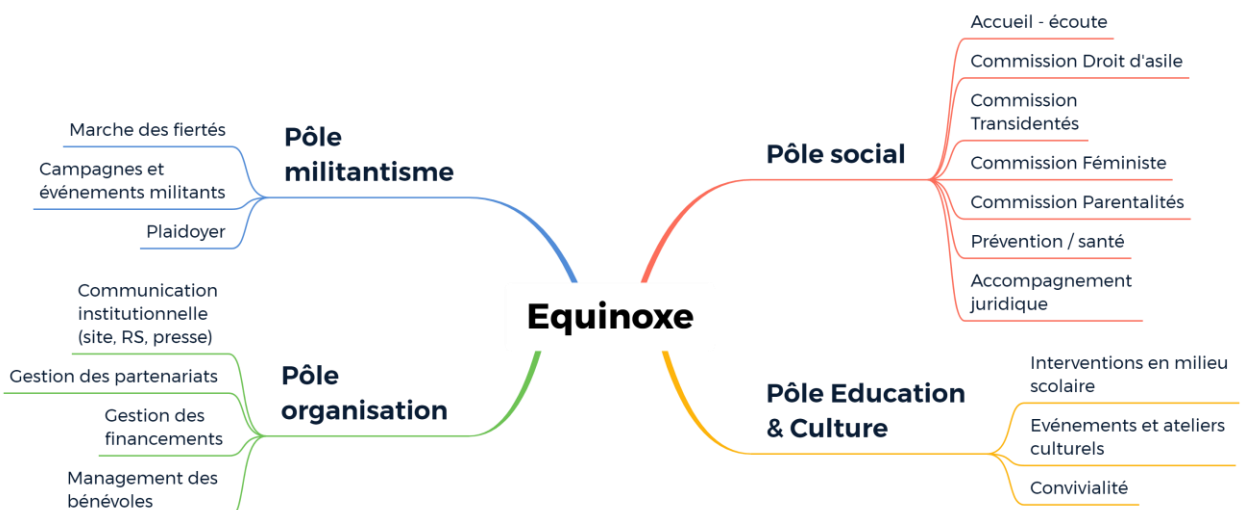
Equinoxe

Pôle militantisme

Marche des fiertés

Campagnes et événements militants

Plaidoyer

Pôle social

Accueil - écoute

Commission Droit d'asile

Commission Transidentés

Commission Féministe

Commission Parentalités

Prévention / santé

Accompagnement juridique

Pôle organisation

Communication institutionnelle (site, RS, presse)

Gestion des partenariats

Gestion des financements

Management des bénévoles

Pôle Education & Culture

Interventions en milieu scolaire

Evénements et ateliers culturels

Convivialité